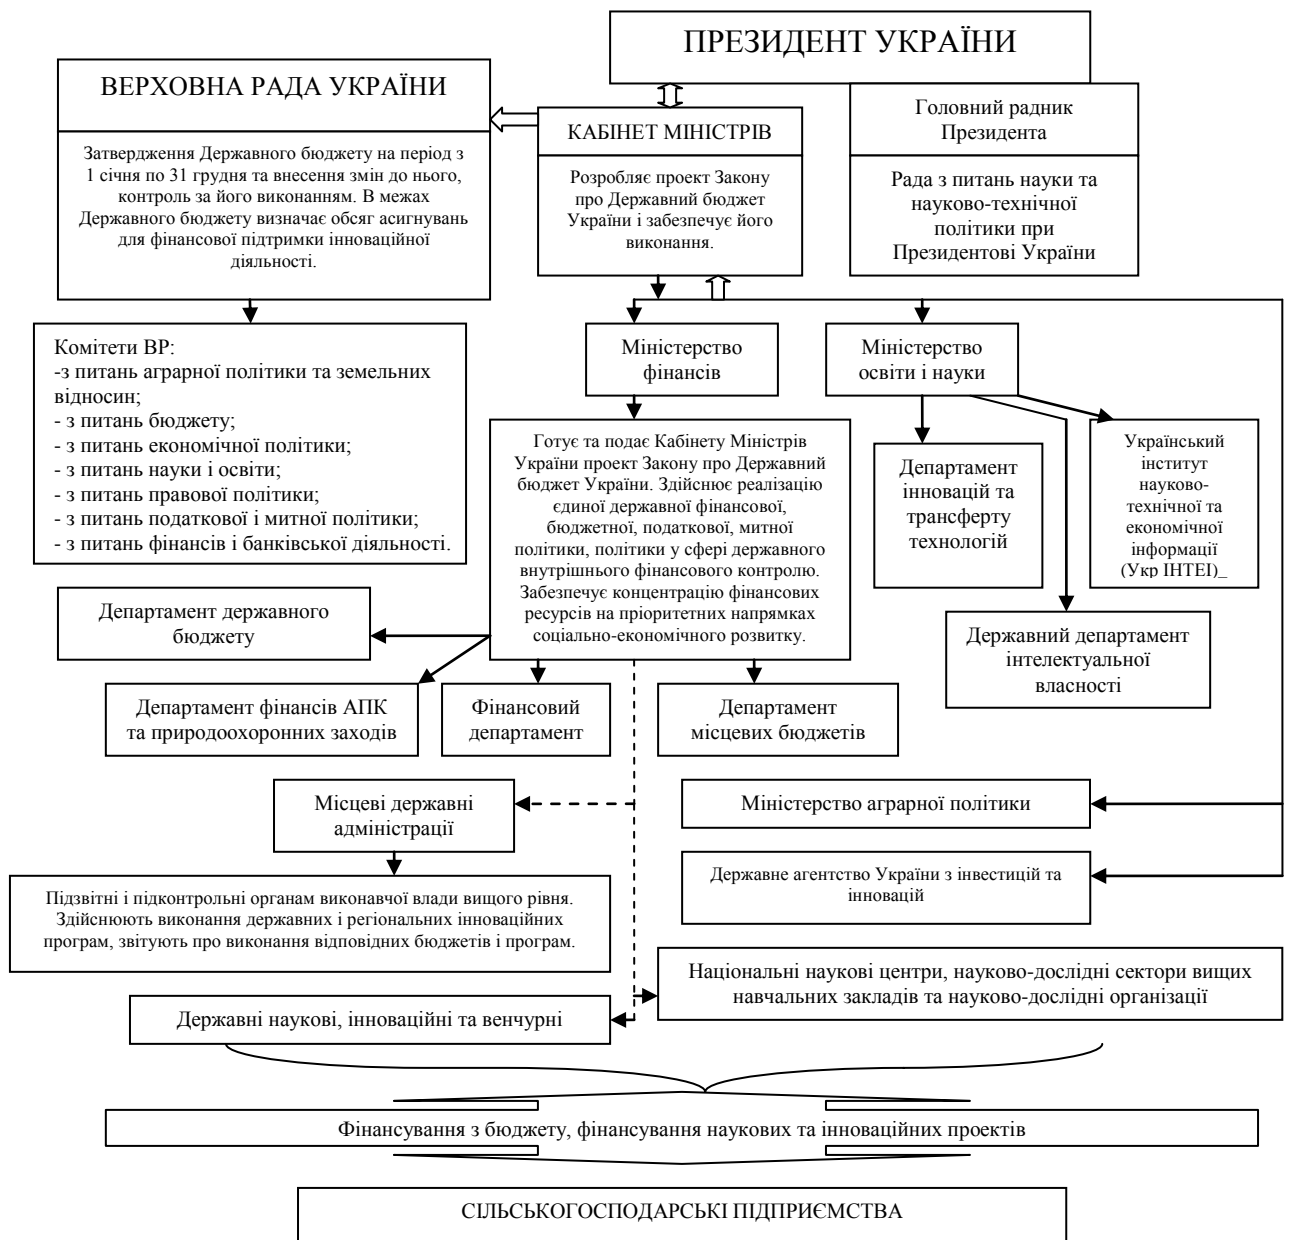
ПРЕЗИДЕНТ УКРАЇНИ

ВЕРХОВНА РАДА УКРАЇНИ

Затвердження Державного бюджету на період з 1 січня по 31 грудня та внесення змін до нього, контроль за його виконанням. В межах Державного бюджету визначає обсяг асигнувань для фінансової підтримки інноваційної діяльності.

КАБІНЕТ МІНІСТРІВ

Розробляє проект Закону про Державний бюджет України і забезпечує його виконання.

Головний радник Президента

Рада з питань науки та науково-технічної політики при Президентові України

Комітети ВР:
-з питань аграрної політики та земельних відносин;
- з питань бюджету;
- з питань економічної політики;
- з питань науки і освіти;
- з питань правової політики;
- з питань податкової і митної політики;
- з питань фінансів і банківської діяльності.

Міністерство фінансів

Міністерство освіти і науки

Готує та подає Кабінету Міністрів України проект Закону про Державний бюджет України. Здійснює реалізацію єдиної державної фінансової, бюджетної, податкової, митної політики, політики у сфері державного внутрішнього фінансового контролю. Забезпечує концентрацію фінансових ресурсів на пріоритетних напрямках соціально-економічного розвитку.

Департамент інновацій та трансферту технологій

Український інститут науково-технічної та економічної інформації (Укр ІНТЕІ)_

Департамент державного бюджету

Державний департамент інтелектуальної власності

Департамент фінансів АПК та природоохоронних заходів

Фінансовий департамент

Департамент місцевих бюджетів

Місцеві державні адміністрації

Міністерство аграрної політики

Державне агентство України з інвестицій та інновацій

Підзвітні і підконтрольні органам виконавчої влади вищого рівня. Здійснюють виконання державних і регіональних інноваційних програм, звітують про виконання відповідних бюджетів і програм.

Національні наукові центри, науково-дослідні сектори вищих навчальних закладів та науково-дослідні організації

Державні наукові, інноваційні та венчурні

Фінансування з бюджету, фінансування наукових та інноваційних проектів

СІЛЬСЬКОГОСПОДАРСЬКІ ПІДПРИЄМСТВА